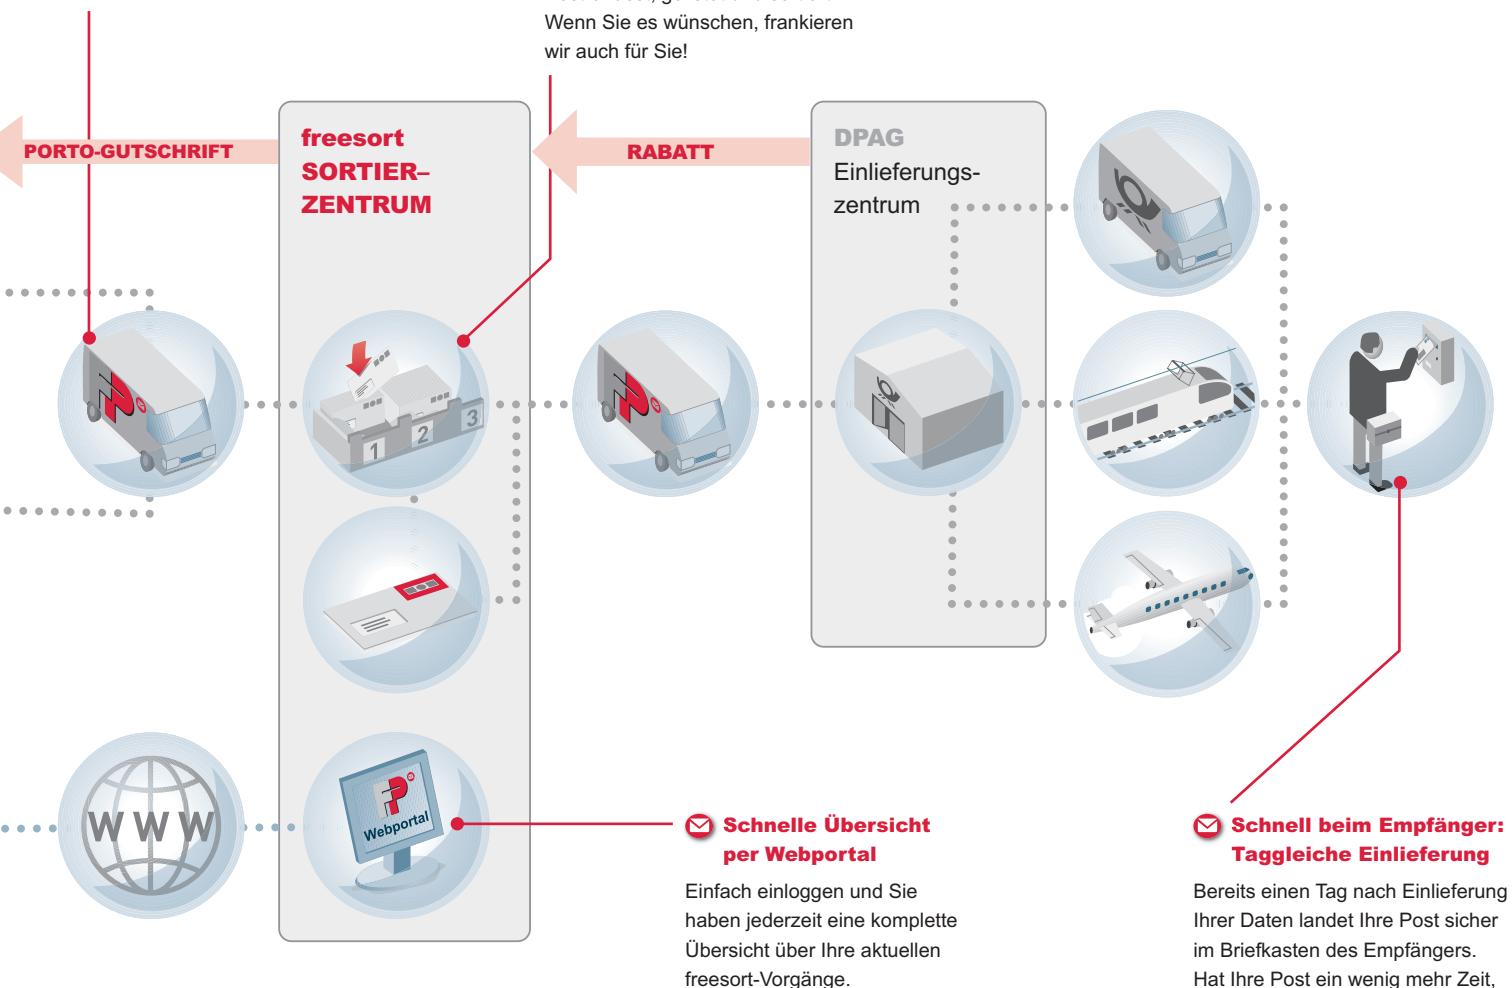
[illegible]
Wenn Sie es wünschen, frankieren wir auch für Sie!

PORTO-GUTSCHRIFT

freesort
SORTIER-
ZENTRUM

RABATT

DPAG
Einlieferungszentrum

1 2 3

Webportal

WWW

Schnelle Übersicht per Webportal

Einfach einloggen und Sie haben jederzeit eine komplette Übersicht über Ihre aktuellen freesort-Vorgänge.

Schnell beim Empfänger: Taggleiche Einlieferung

Bereits einen Tag nach Einlieferung Ihrer Daten landet Ihre Post sicher im Briefkasten des Empfängers. Hat Ihre Post ein wenig mehr Zeit,